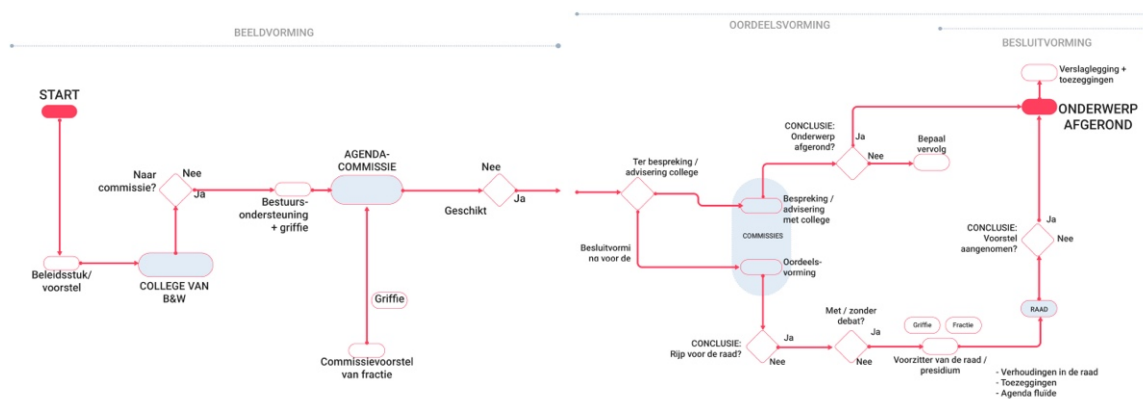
BEELDVORMING

OORDEELSVORMING

BESLUITVORMING

START

Naar commissie?

Nee

Ja

Beleidsstuk/ voorstel

COLLEGE VAN B&W

Bestuurs- ondersteuning + griffie

AGENDA- COMMISSIE

Griffie

Commissievoorstel van fractie

Nee

Geschikt

Ja

Ter bespreking / advisering college

Besluitvormi no voor de

COMMISSIES

Bespreking / advisering met college

Oordeels- vorming

CONCLUSIE: Onderwerp afgerond?

Ja

Nee

Bepaal vervolg

Verslaglegging + toezeggingen

ONDERWERP AFGEROND

CONCLUSIE: Voorstel aangenomen?

Ja

Nee

RAAD

CONCLUSIE: Rijp voor de raad?

Ja

Nee

Met / zonder debat?

Ja

Nee

Griffie

Fractie

Voorzitter van de raad / presidium

- Verhoudingen in de raad
- Toezeggingen
- Agenda fluïde